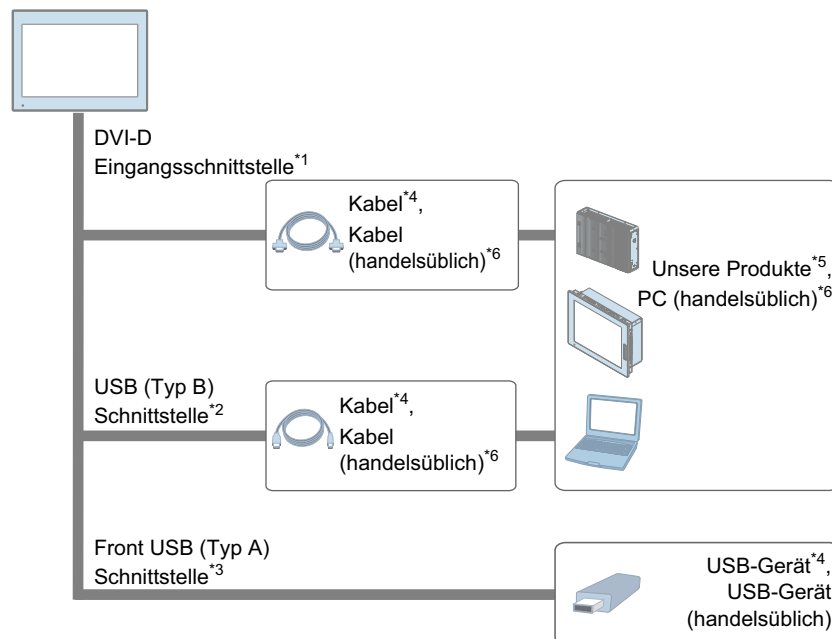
DVI-D
Eingangsschnittstelle$^{*1}$

Kabel$^{*4}$,
Kabel
(handelsüblich)$^{*6}$

Unsere Produkte$^{*5}$,
PC (handelsüblich)$^{*6}$

USB (Typ B)
Schnittstelle$^{*2}$

Kabel$^{*4}$,
Kabel
(handelsüblich)$^{*6}$

Front USB (Typ A)
Schnittstelle$^{*3}$

USB-Gerät$^{*4}$,
USB-Gerät
(handelsüblich)